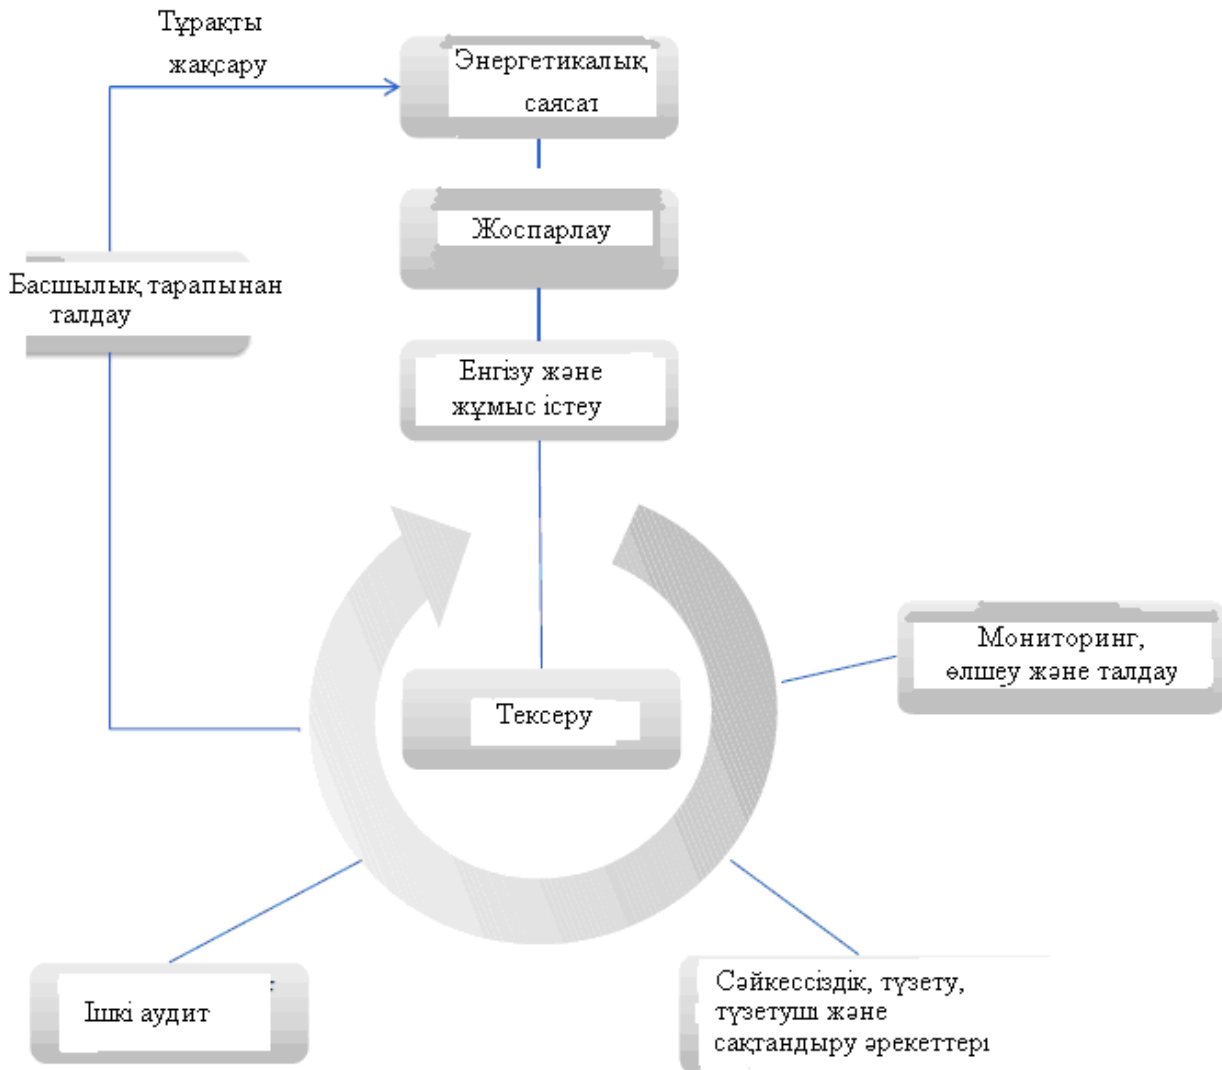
Тұрақты жақсару

Энергетикалық саясат

Жоспарлау

Басшылық тарапынан талдау

Енгізу және жұмыс істеу

Мониторинг, өлшеу және талдау

Тексеру

Ішкі аудит

Сәйкессіздік, түзету, түзетуші және сақтандыру әрекеттері